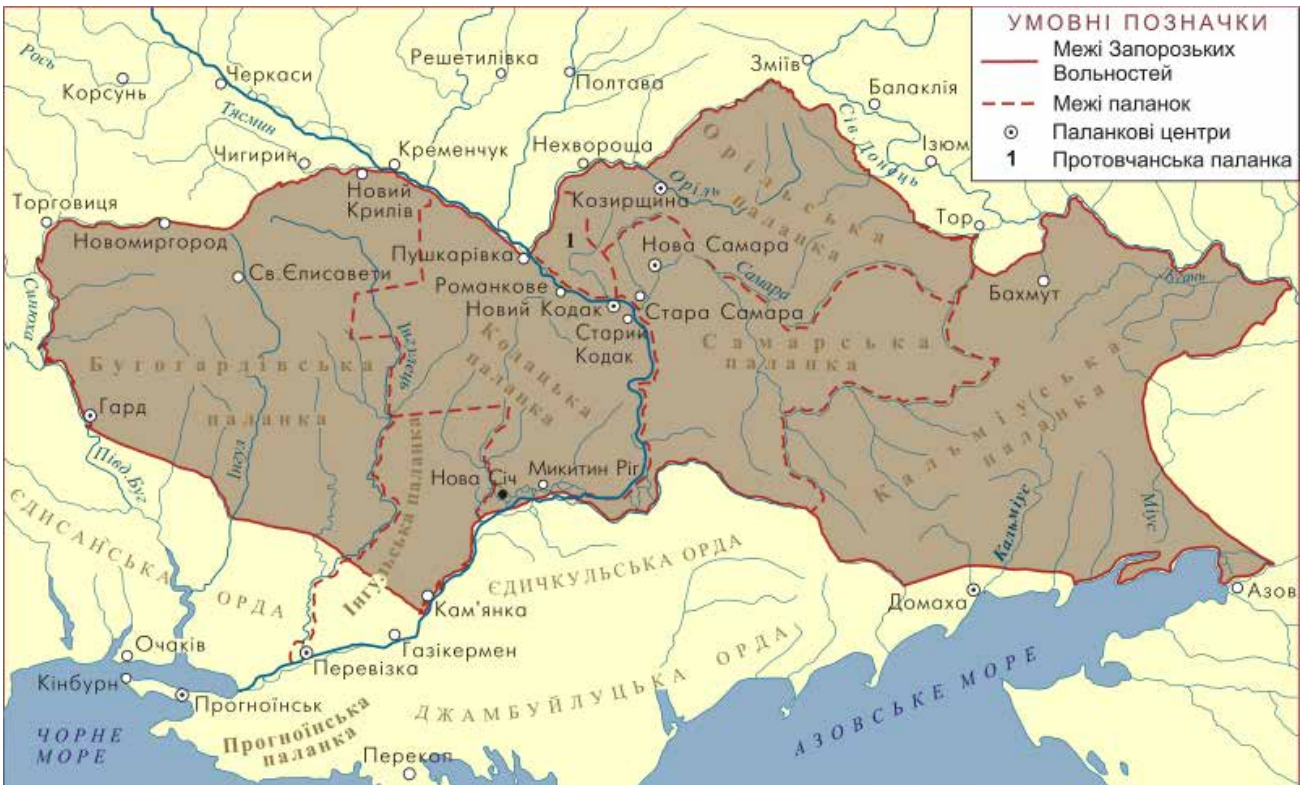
УМОВНІ ПОЗНАЧКИ
Межі Запорозьких Вольностей
Межі паланок
Паланкові центри
1 Протовчанська паланка

Рось
Корсунь
Черкаси
Тясмин
Решетилівка
Полтава
Зміїв
Балаклія
Сів. Донець
Ізюм
Чигирин
Кременчук
Нехвороща
Торговиця
Новий Крилів
Козирщина
Оріль
Орільська паланка
Тор
Новомиргород
Пушкарівка
1
Нова Самара
Самара
Св. Єлисавети
Романкове
Новий Кодак
Стара Самара
Старий Кодак
Бахмут
Синюха
Інгулець
Кодацька паланка
Самарська паланка
Бугогардівська паланка
Гард
Інгул
Інгульська паланка
Кальміуська паланка
Кальміус
Міус
Півд. Буг
Нова Січ
Микитин Ріг
ЄДИСАНСЬКА ОРДА
ЄДИЧКУЛЬСЬКА ОРДА
Кам'янка
Домаха
Азов
Очаків
Газікермен
Перевізка
Кінбурн
Прогноїнськ
ДЖАМБУЙЛУЦЬКА ОРДА
АЗОВСЬКЕ МОРЕ
ЧОРНЕ МОРЕ
Прогноїнська паланка
Перекоп